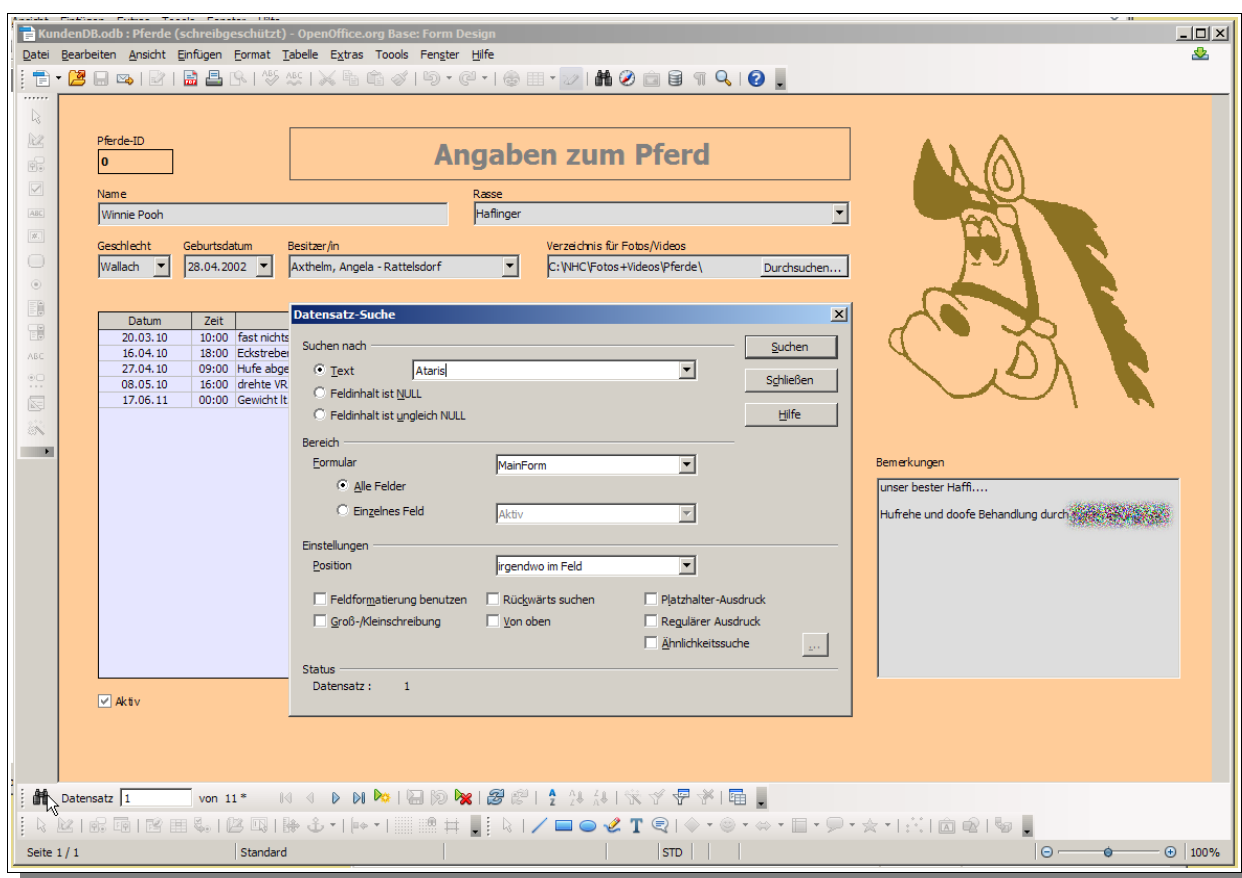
KundenDB.odb : Pferde (schreibgeschützt) - OpenOffice.org Base: Form Design

Datei Bearbeiten Ansicht Einfügen Format Tabelle Extras Toools Fenster Hilfe

Pferde-ID
0

Angaben zum Pferd

Name
Winnie Pooh

Rasse
Haflinger

Geschlecht
Wallach

Geburtsdatum
28.04.2002

Besitzer/in
Axthelm, Angela - Rattelsdorf

Verzeichnis für Fotos/Videos
C:\NHC\Fotos+Videos\Pferde\

Durchsuchen...

| Datum | Zeit | |
|---|---|---|
| 20.03.10 | 10:00 | fast nichts |
| 16.04.10 | 18:00 | Eckstreber |
| 27.04.10 | 09:00 | Hufe abge |
| 08.05.10 | 16:00 | drehte VR |
| 17.06.11 | 00:00 | Gewicht lt |

Aktiv

Datensatz-Suche

Suchen nach
Text Ataris
Feldinhalt ist NULL
Feldinhalt ist ungleich NULL

Suchen
Schließen
Hilfe

Bereich
Formular MainForm
Alle Felder
Einzelnes Feld Aktiv

Einstellungen
Position irgendwo im Feld
Feldformatierung benutzen
Rückwärts suchen
Platzhalter-Ausdruck
Groß-/Kleinschreibung
Von oben
Regulärer Ausdruck
Ähnlichkeitssuche
...

Status
Datensatz : 1

Bemerkungen
unser bester Haffi....
Hufrehe und doofe Behandlung durch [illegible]

Datensatz 1 von 11 *

Seite 1 / 1 Standard STD 100%